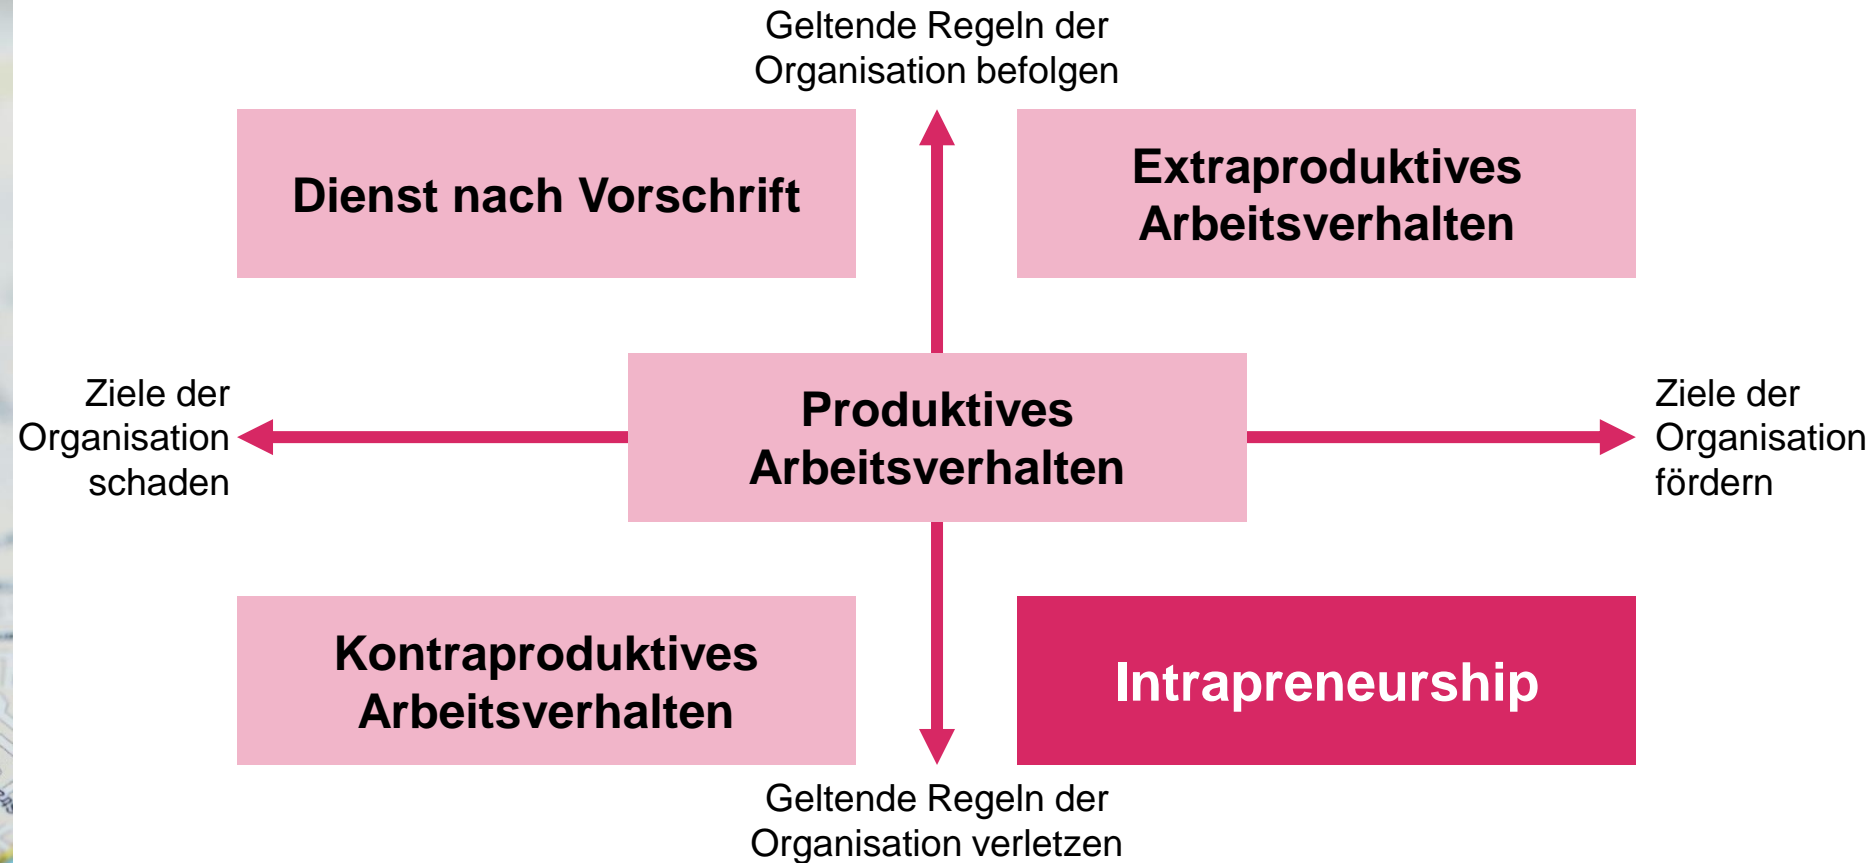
Geltende Regeln der Organisation befolgen

Dienst nach Vorschrift

Extraproduktives Arbeitsverhalten

Ziele der Organisation schaden

Produktives Arbeitsverhalten

Ziele der Organisation fördern

Kontraproduktives Arbeitsverhalten

Intrapreneurship

Geltende Regeln der Organisation verletzen